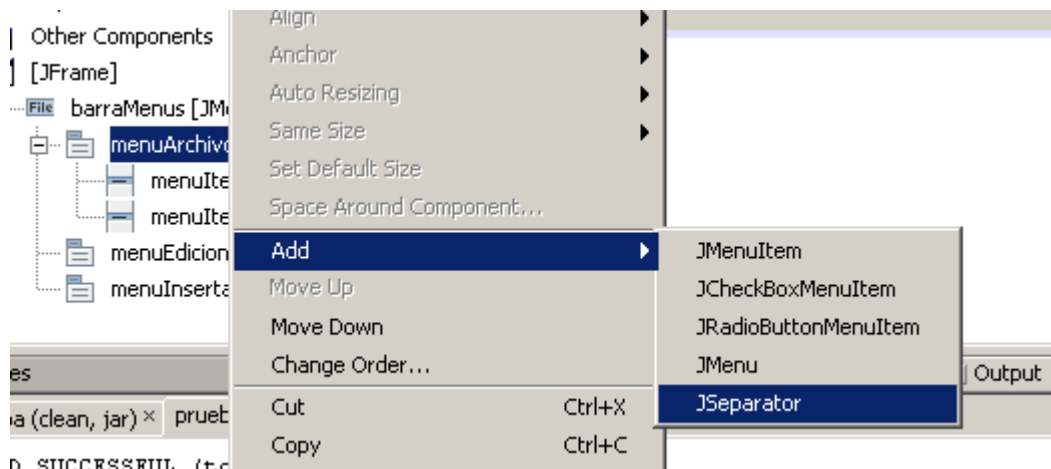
Other Components
[JFrame]
File barraMenus [JM
menuArchivo
menuIte
menuIte
menuEdicion
menuInserta
es
a (clean, jar) × prueb
D SUCCESSFUL (t

Align
Anchor
Auto Resizing
Same Size
Set Default Size
Space Around Component...
Add
Move Up
Move Down
Change Order...
Cut Ctrl+X
Copy Ctrl+C

JMenuItem
JCheckBoxMenuItem
JRadioButtonMenuItem
JMenu
JSeparator

Output